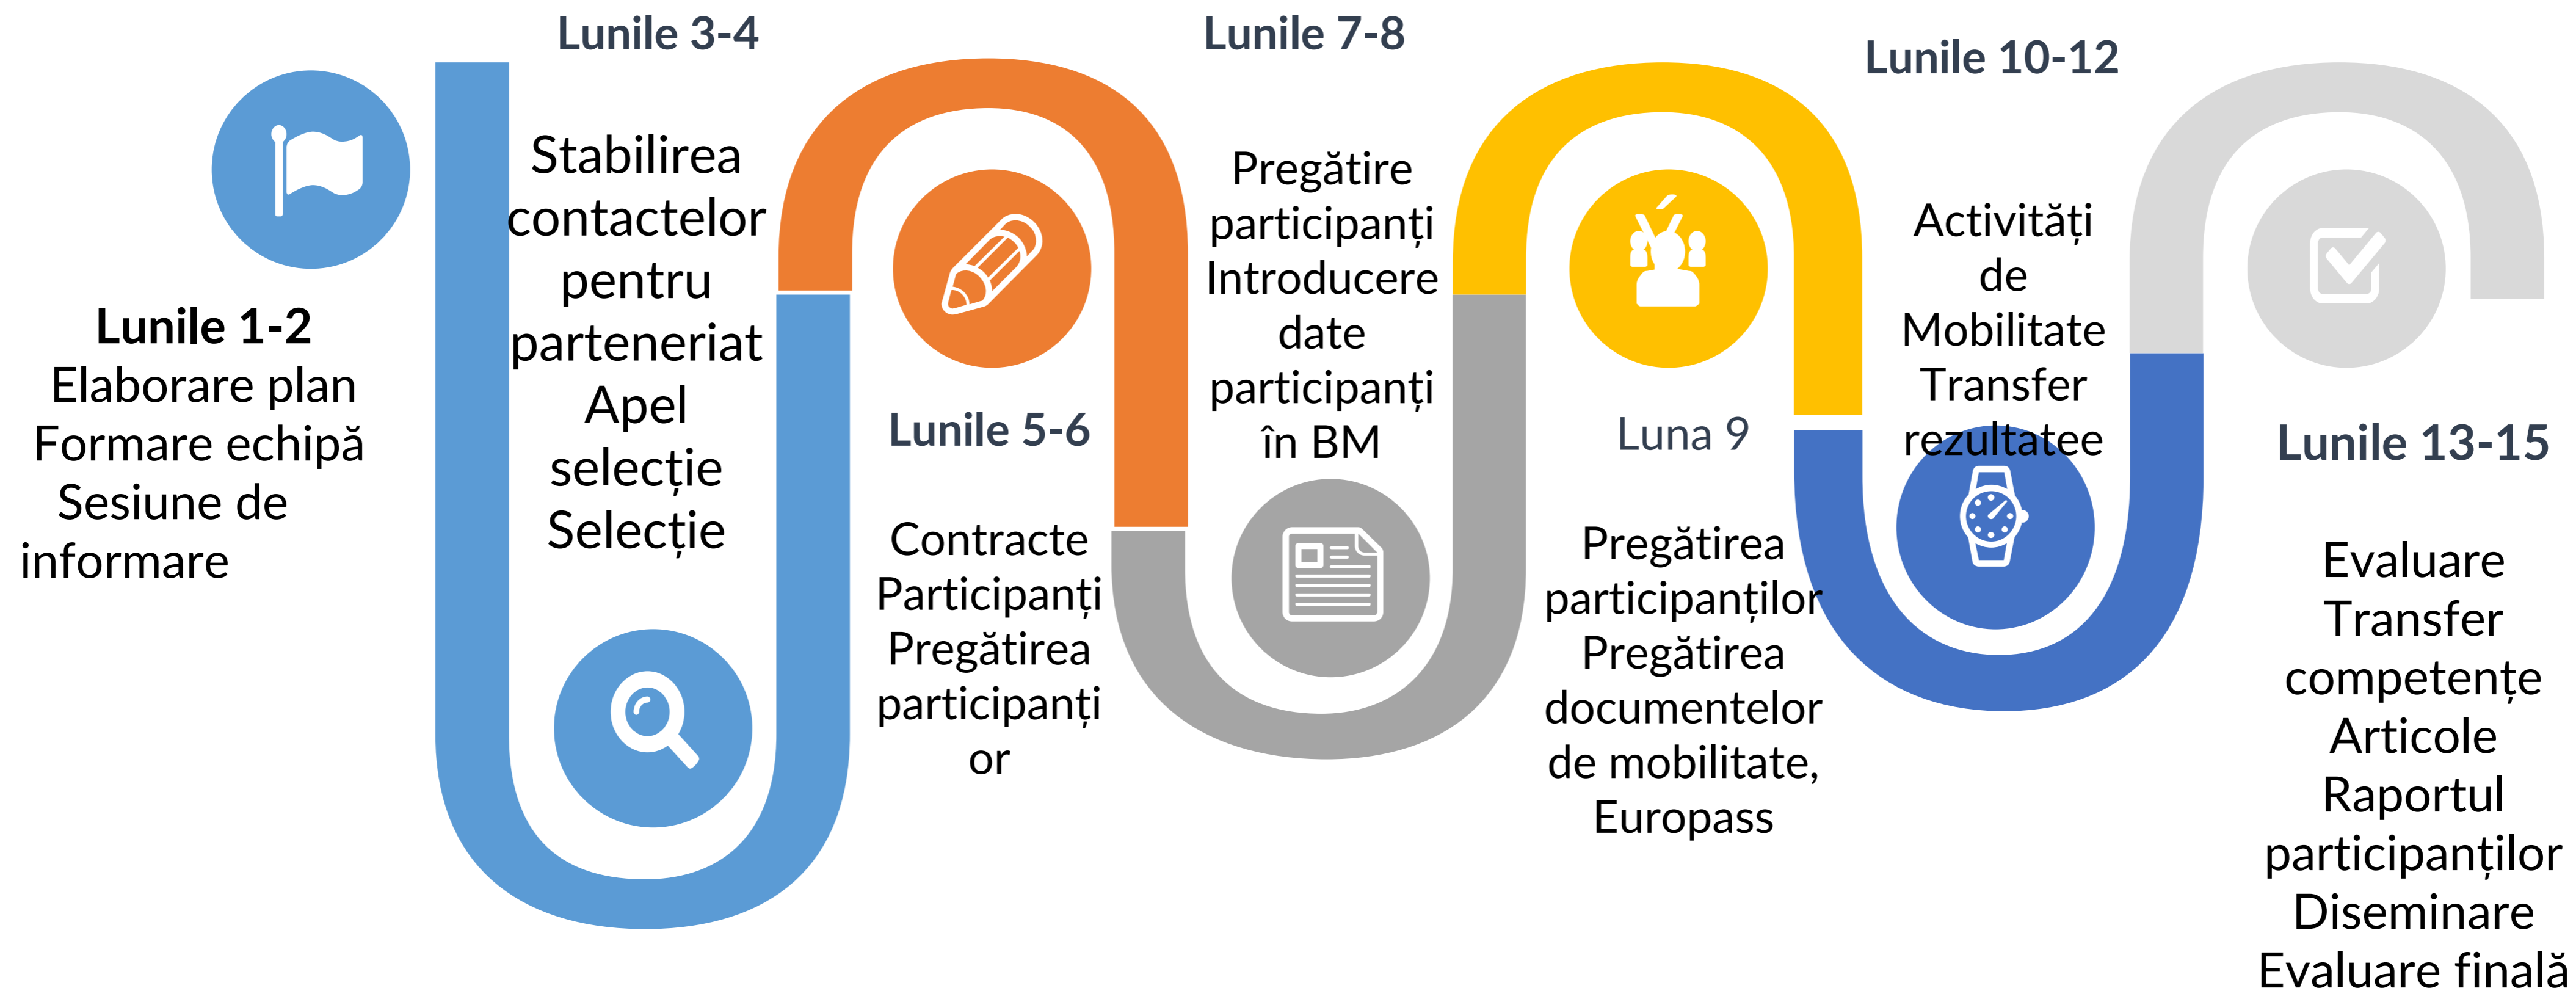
Lunile 1-2
Elaborare plan
Formare echipă
Sesiune de informare

Lunile 3-4
Stabilirea contactelor pentru parteneriat
Apel selecție
Selecție

Lunile 5-6
Contracte Participanți
Pregătirea participanți or

Lunile 7-8
Pregătire participanți
Introducere date participanți în BM

Luna 9
Pregătirea participanților
Pregătirea documentelor de mobilitate, Europass

Lunile 10-12
Activități de Mobilitate
Transfer rezultatee

Lunile 13-15
Evaluare
Transfer competențe
Articole
Raportul participanților
Diseminare
Evaluare finală